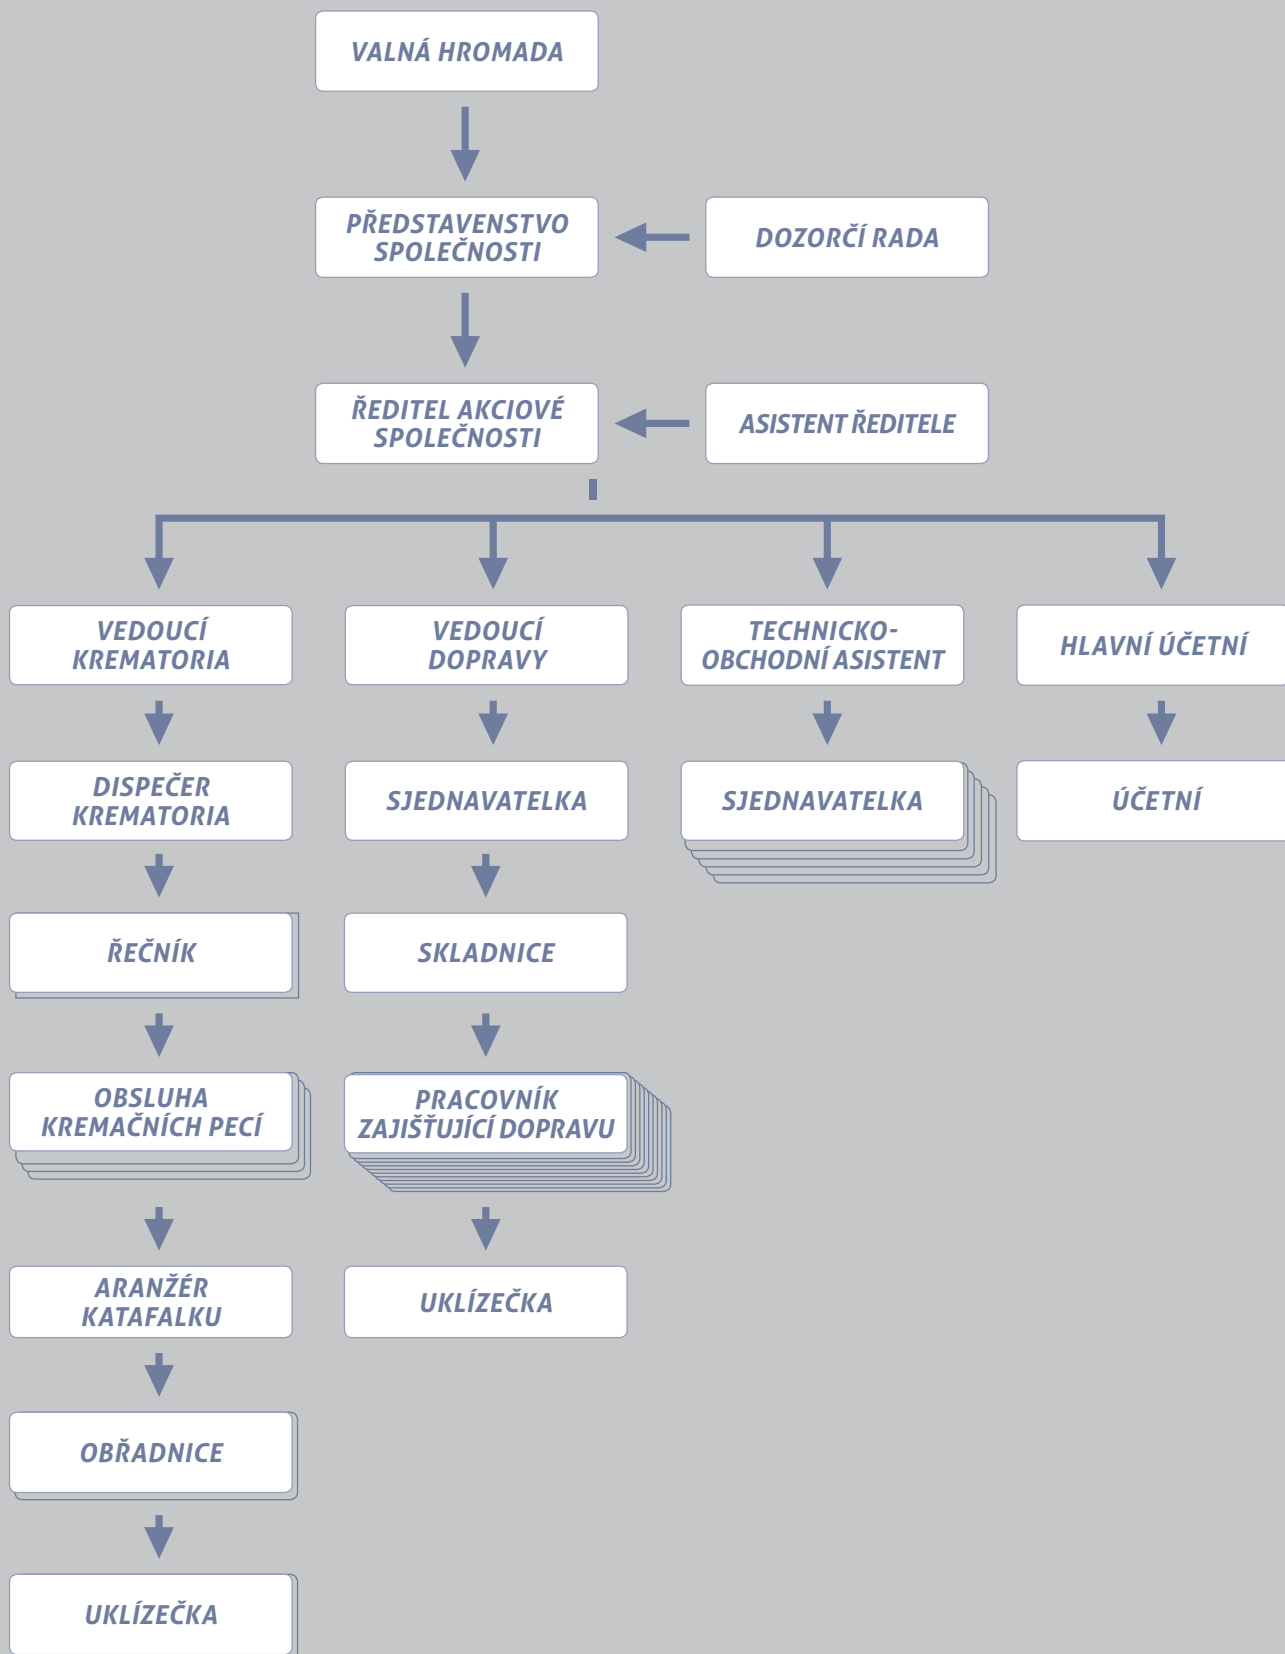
VALNÁ HROMADA

PŘEDSTAVENSTVO SPOLEČNOSTI

DOZORČÍ RADA

ŘEDITEL AKCIOVÉ SPOLEČNOSTI

ASISTENT ŘEDITELE

VEDOUCÍ KREMATORIA

DISPEČER KREMATORIA

ŘEČNÍK

OBSLUHA KREMAČNÍCH PECÍ

ARANŽÉR KATAFALKU

OBŘADNICE

UKLÍZEČKA

VEDOUCÍ DOPRAVY

SJEDNAVATELKA

SKLADNICE

PRACOVNÍK ZAJIŠŤUJÍCÍ DOPRAVU

UKLÍZEČKA

TECHNICKO-OBCHODNÍ ASISTENT

SJEDNAVATELKA

HLAVNÍ ÚČETNÍ

ÚČETNÍ